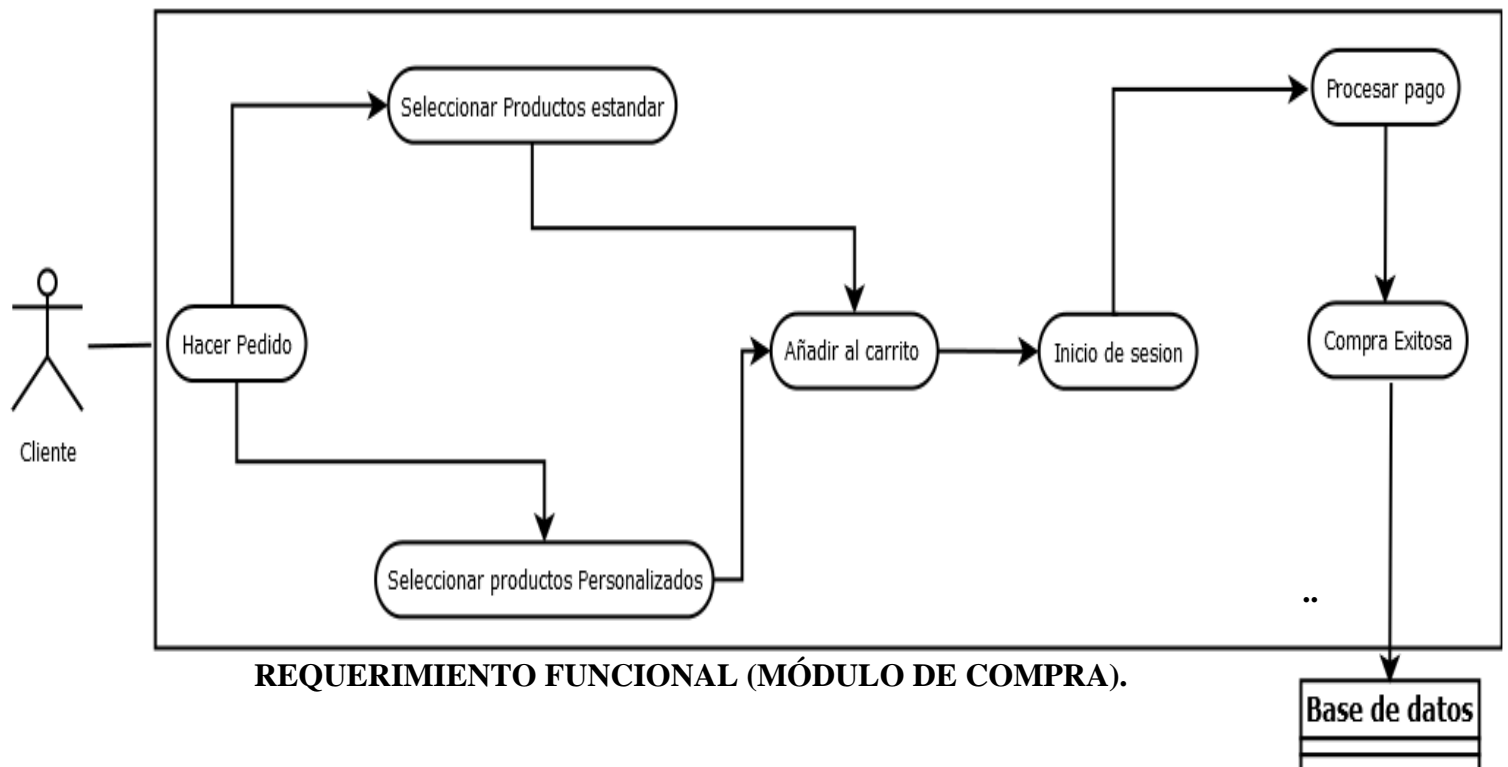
Seleccionar Productos estandar

Procesar pago

Cliente

Hacer Pedido

Añadir al carrito

Inicio de sesion

Compra Exitosa

Seleccionar productos Personalizados

..

REQUERIMIENTO FUNCIONAL (MÓDULO DE COMPRA).

Base de datos